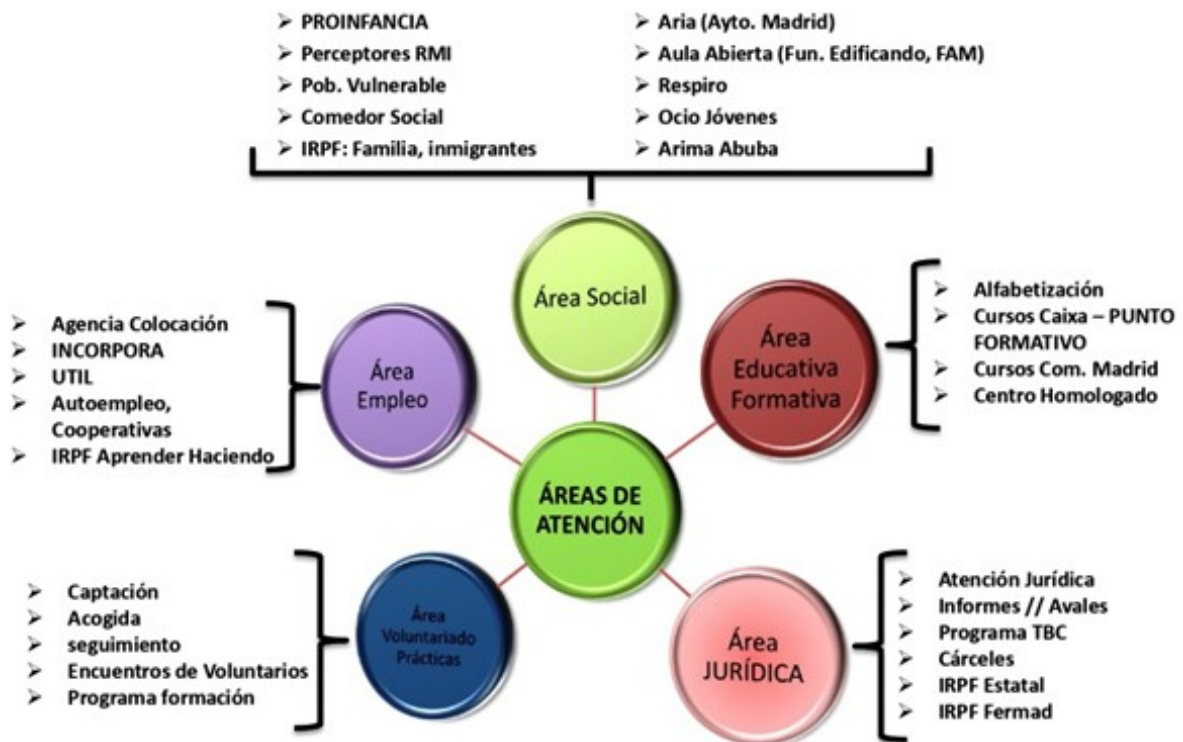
➢ PROINFANCIA
➢ Perceptores RMI
➢ Pob. Vulnerable
➢ Comedor Social
➢ IRPF: Familia, inmigrantes

➢ Aria (Ayto. Madrid)
➢ Aula Abierta (Fun. Edificando, FAM)
➢ Respiro
➢ Ocio Jóvenes
➢ Arima Abuba

Área Social

➢ Agencia Colocación
➢ INCORPORA
➢ UTIL
➢ Autoempleo, Cooperativas
➢ IRPF Aprender Haciendo

Área Empleo

Área Educativa Formativa

➢ Alfabetización
➢ Cursos Caixa – PUNTO FORMATIVO
➢ Cursos Com. Madrid
➢ Centro Homologado

ÁREAS DE ATENCIÓN

➢ Captación
➢ Acogida
➢ seguimiento
➢ Encuentros de Voluntarios
➢ Programa formación

Área Voluntariado Prácticas

Área JURÍDICA

➢ Atención Jurídica
➢ Informes // Avales
➢ Programa TBC
➢ Cárceles
➢ IRPF Estatal
➢ IRPF Fermad